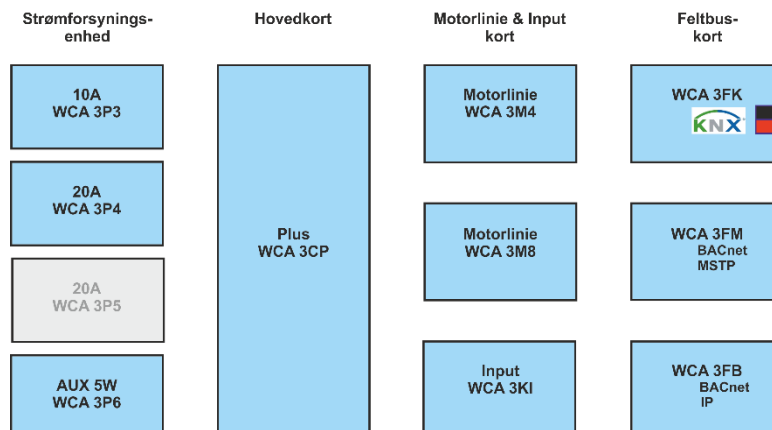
Strømforsyningsenhed

Hovedkort

Motorlinie & Input kort

Feltbuskort

10A
WCA 3P3

20A
WCA 3P4

20A
WCA 3P5

AUX 5W
WCA 3P6

Plus
WCA 3CP

Motorlinie
WCA 3M4

Motorlinie
WCA 3M8

Input
WCA 3KI

WCA 3FK
KNX

WCA 3FM
BACnet
MSTP

WCA 3FB
BACnet
IP